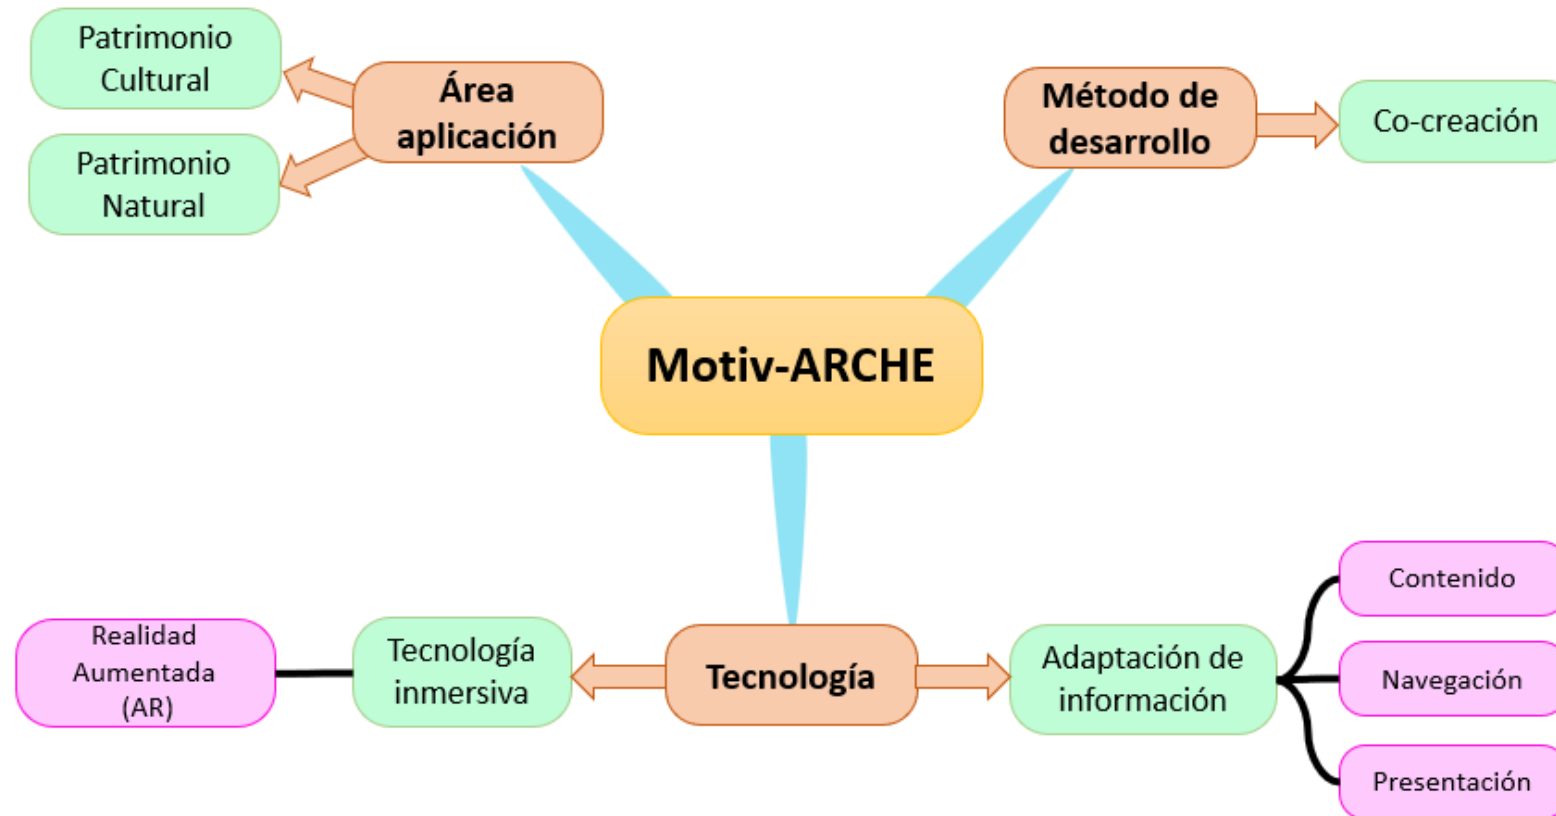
Patrimonio Cultural

Patrimonio Natural

Área aplicación

Método de desarrollo

Co-creación

Motiv-ARCHE

Realidad Aumentada (AR)

Tecnología inmersiva

Tecnología

Adaptación de información

Contenido

Navegación

Presentación